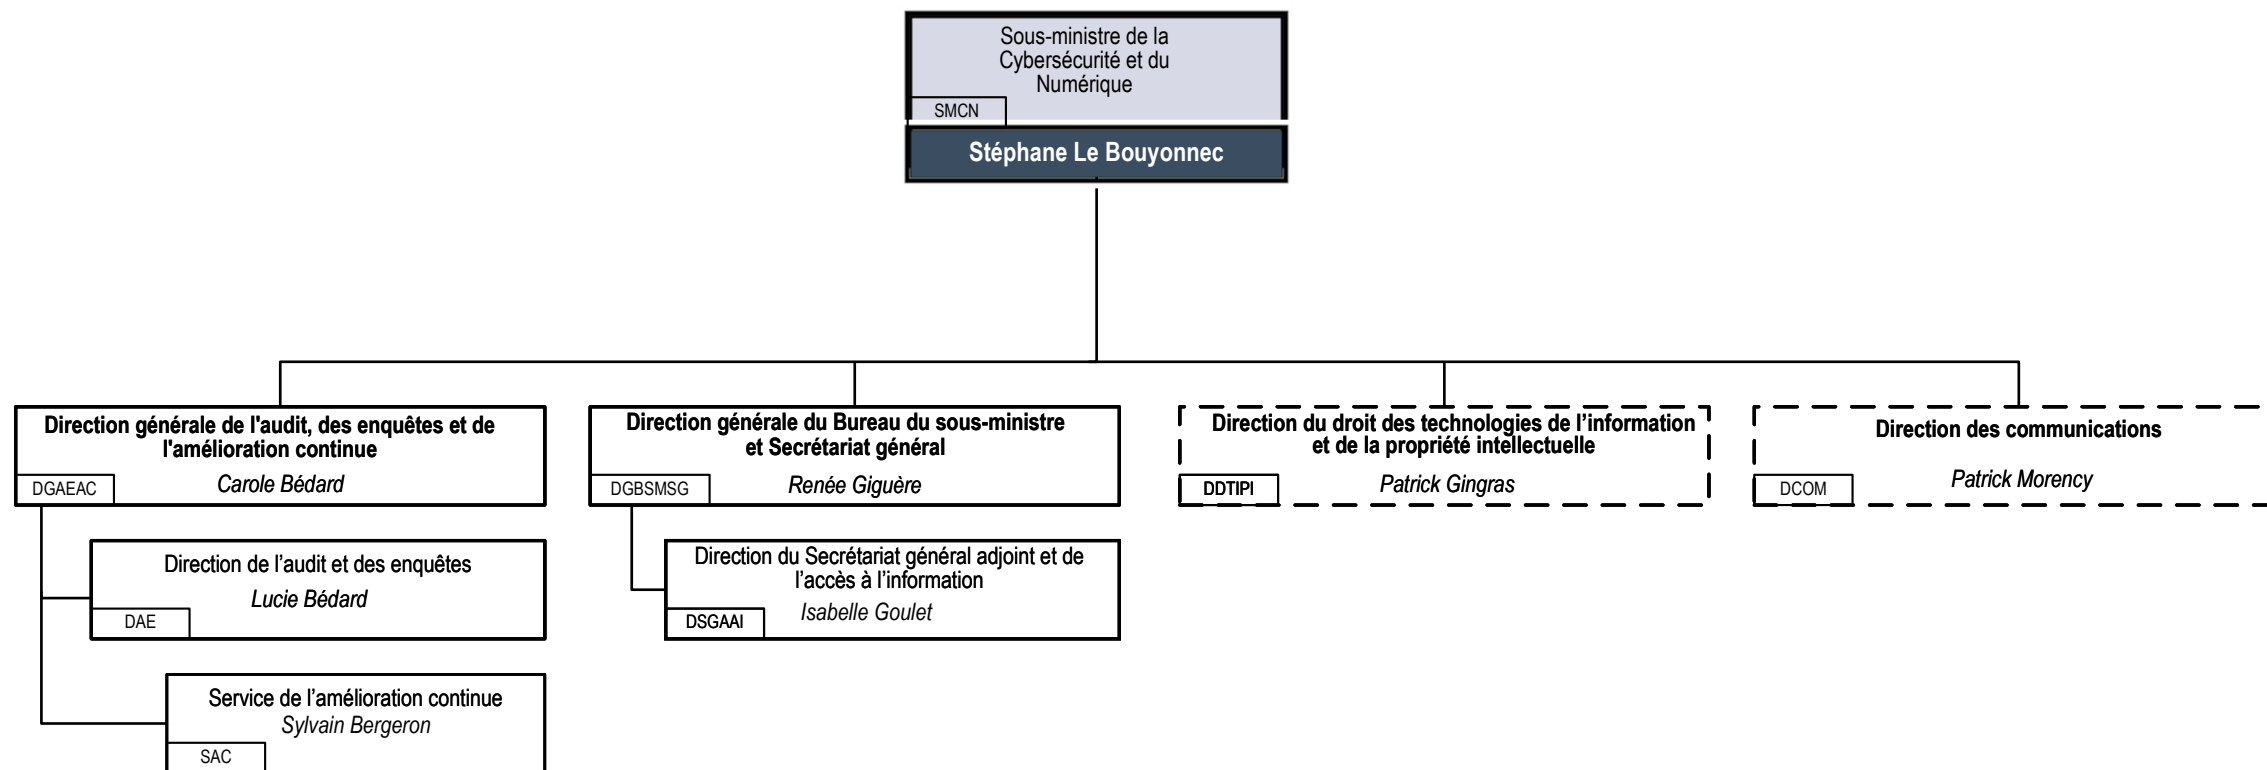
Sous-ministre de la Cybersécurité et du Numérique
SMCN
Stéphane Le Bouyonnec

Direction générale de l'audit, des enquêtes et de l'amélioration continue
DGAEAC
Carole Bédard

Direction de l’audit et des enquêtes
Lucie Bédard
DAE

Service de l’amélioration continue
Sylvain Bergeron
SAC

Direction générale du Bureau du sous-ministre et Secrétariat général
DGBSMSG
Renée Giguère

Direction du Secrétariat général adjoint et de l’accès à l’information
DSGAAI
Isabelle Goulet

Direction du droit des technologies de l’information et de la propriété intellectuelle
DDTIPI
Patrick Gingras

Direction des communications
DCOM
Patrick Morency